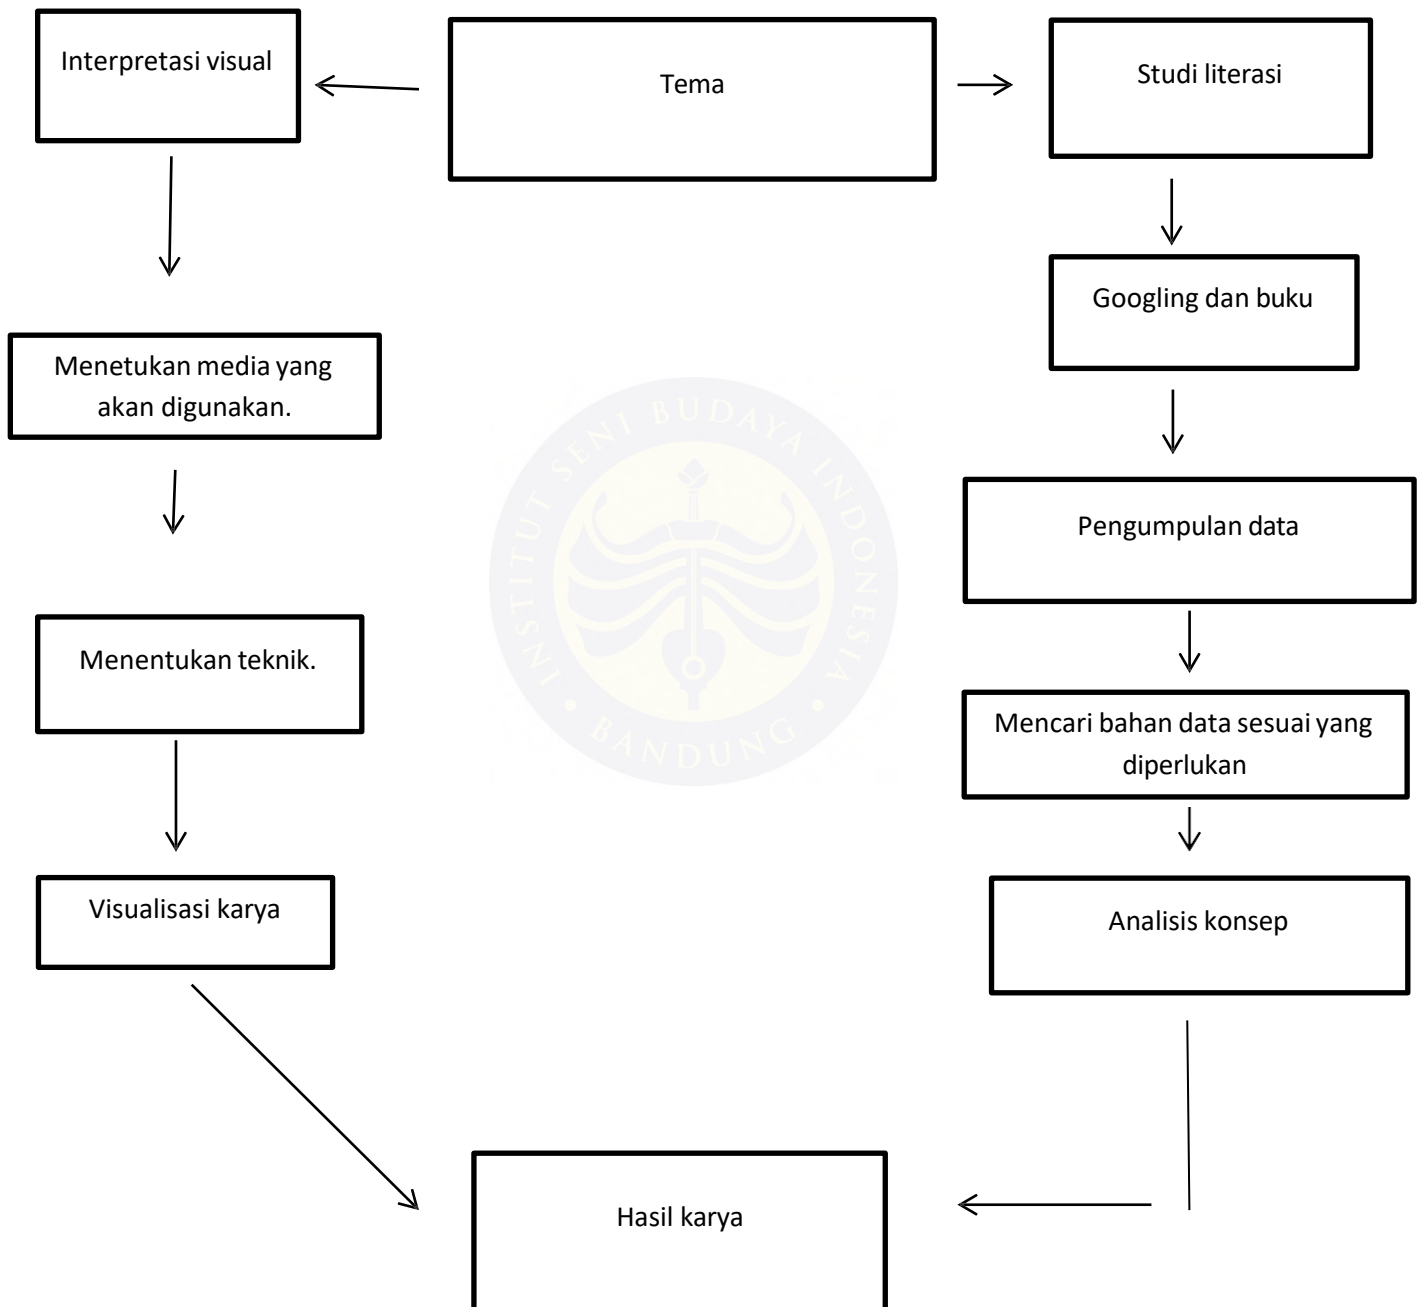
Tema

Interpretasi visual

Menetukan media yang akan digunakan.

Menentukan teknik.

Visualisasi karya

Studi literasi

Googling dan buku

Pengumpulan data

Mencari bahan data sesuai yang diperlukan

Analisis konsep

Hasil karya

INSTITUT SENI BUDAYA INDONESIA
BANDUNG